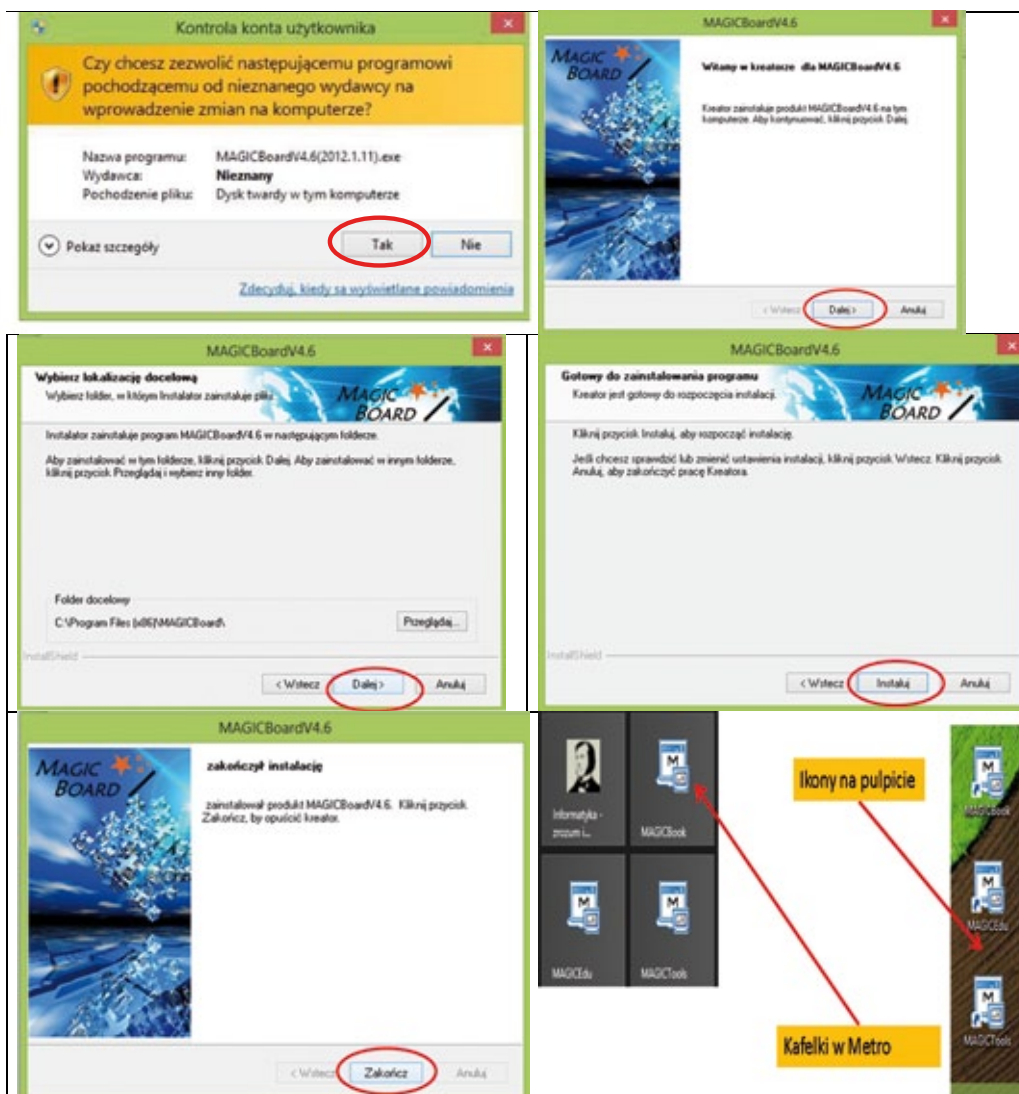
Kontrola konta użytkownika

Czy chcesz zezwolić następującemu programowi pochodzącemu od nieznanego wydawcy na wprowadzenie zmian na komputerze?

Nazwa programu: MAGICBoardV4.6(2012.1.11).exe
Wydawca: Nieznany
Pochodzenie pliku: Dysk twardy w tym komputerze

Pokaż szczegóły

Tak

Nie

Zdecyduj, kiedy są wyświetlane powiadomienia

MAGICBoardV4.6

MAGIC BOARD

Witamy w kreatorze dla MAGICBoardV4.6

Kreator zainstaluje produkt MAGICBoardV4.6 na tym komputerze. Aby kontynuować, kliknij przycisk Dalej.

< Wstecz

Dalej >

Anuluj

MAGICBoardV4.6

Wybierz lokalizację docelową

Wybierz folder, w którym Instalator zainstaluje pliki.

MAGIC BOARD

Instalator zainstaluje program MAGICBoardV4.6 w następującym folderze.

Aby zainstalować w tym folderze, kliknij przycisk Dalej. Aby zainstalować w innym folderze, kliknij przycisk Przeglądaj i wybierz inny folder.

Folder docelowy

C:\Program Files (x86)\MAGICBoard\

Przeglądaj...

InstallShield

< Wstecz

Dalej >

Anuluj

MAGICBoardV4.6

Gotowy do zainstalowania programu

Kreator jest gotowy do rozpoczęcia instalacji.

MAGIC BOARD

Kliknij przycisk Instaluj, aby rozpocząć instalację.

Jeśli chcesz sprawdzić lub zmienić ustawienia instalacji, kliknij przycisk Wstecz. Kliknij przycisk Anuluj, aby zakończyć pracę Kreatora.

InstallShield

< Wstecz

Instaluj

Anuluj

MAGICBoardV4.6

MAGIC BOARD

zakończył instalację

zainstalował produkt MAGICBoardV4.6. Kliknij przycisk Zakończ, by opuścić kreator.

< Wstecz

Zakończ

Anuluj

Informatyka - zrozum i...

MAGICBook

MAGICEdu

MAGICTools

Ikony na pulpicie

MAGICBook

MAGICEdu

MAGICTools

Kafelki w Metro